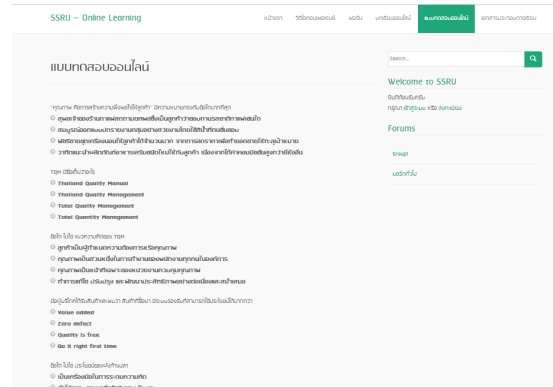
SSRU – Online Learning

หน้าแรก วิดีโอออนไลน์ ฟอรัม บทเรียนออนไลน์ แบบทดสอบออนไลน์ เอกสารประกอบการเรียน

Search...

แบบทดสอบออนไลน์

"คุณภาพ คือการสร้างความพึงพอใจให้ลูกค้า มีความหมายตรงกับข้อใดมากที่สุด

สูตรสำเร็จของร้านอาหารและภัตตาคารขนาดใหญ่ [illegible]

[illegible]

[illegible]

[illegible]

TQM มีชื่อเต็มว่าอะไร

Thailand Quality Manual

Thailand Quality Management

Total Quality Management

Total Quantity Management

ข้อใด ไม่ใช่ แนวความคิดของ TQM

ลูกค้าเป็นผู้กำหนดความต้องการหรือคุณภาพ

คุณภาพเป็นส่วนหนึ่งในการทำงานของพนักงานทุกคนในองค์การ

คุณภาพเป็นหน้าที่เฉพาะของหน่วยงานควบคุมคุณภาพ

ทำการแก้ไข ปรับปรุง และพัฒนาประสิทธิภาพอย่างต่อเนื่องตลอดเวลา

มีอยู่บริษัทได้รับสินค้าและบริการที่มีคุณภาพ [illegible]

Value added

Zero defect

Quality is free

Do it right first time

ข้อใด ไม่ใช่ ประโยชน์ของการทำ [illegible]

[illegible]

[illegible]

Welcome to SSRU

ยินดีต้อนรับครับ

กรุณา เข้าสู่ระบบ หรือ ลงทะเบียน

Forums

Group1

บอร์ดทั่วไป